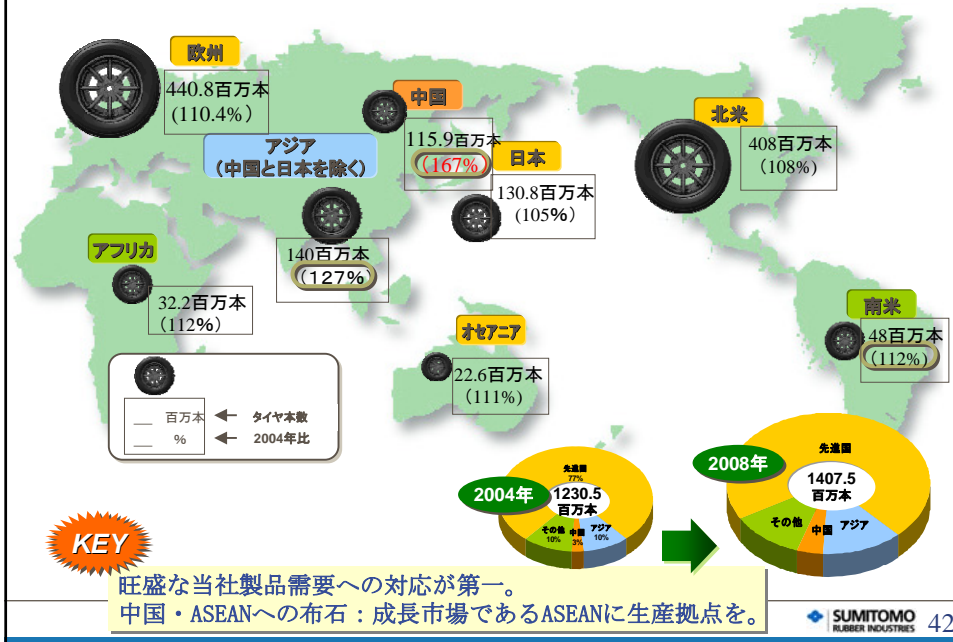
欧州
440.8百万本
（110.4%）

中国
115.9百万本
（167%）

日本
130.8百万本
（105%）

北米
408百万本
（108%）

アジア
（中国と日本を除く）
140百万本
（127%）

アフリカ
32.2百万本
（112%）

南米
48百万本
（112%）

オセアニア
22.6百万本
（111%）

___ 百万本 ← タイヤ本数
___ % ← 2004年比

2004年
1230.5
百万本
先進国
77%
その他
10%
中国
3%
アジア
10%

2008年
1407.5
百万本
先進国
その他
中国
アジア

KEY
旺盛な当社製品需要への対応が第一。
中国・ASEANへの布石：成長市場であるASEANに生産拠点を。

SUMITOMO
RUBBER INDUSTRIES
42